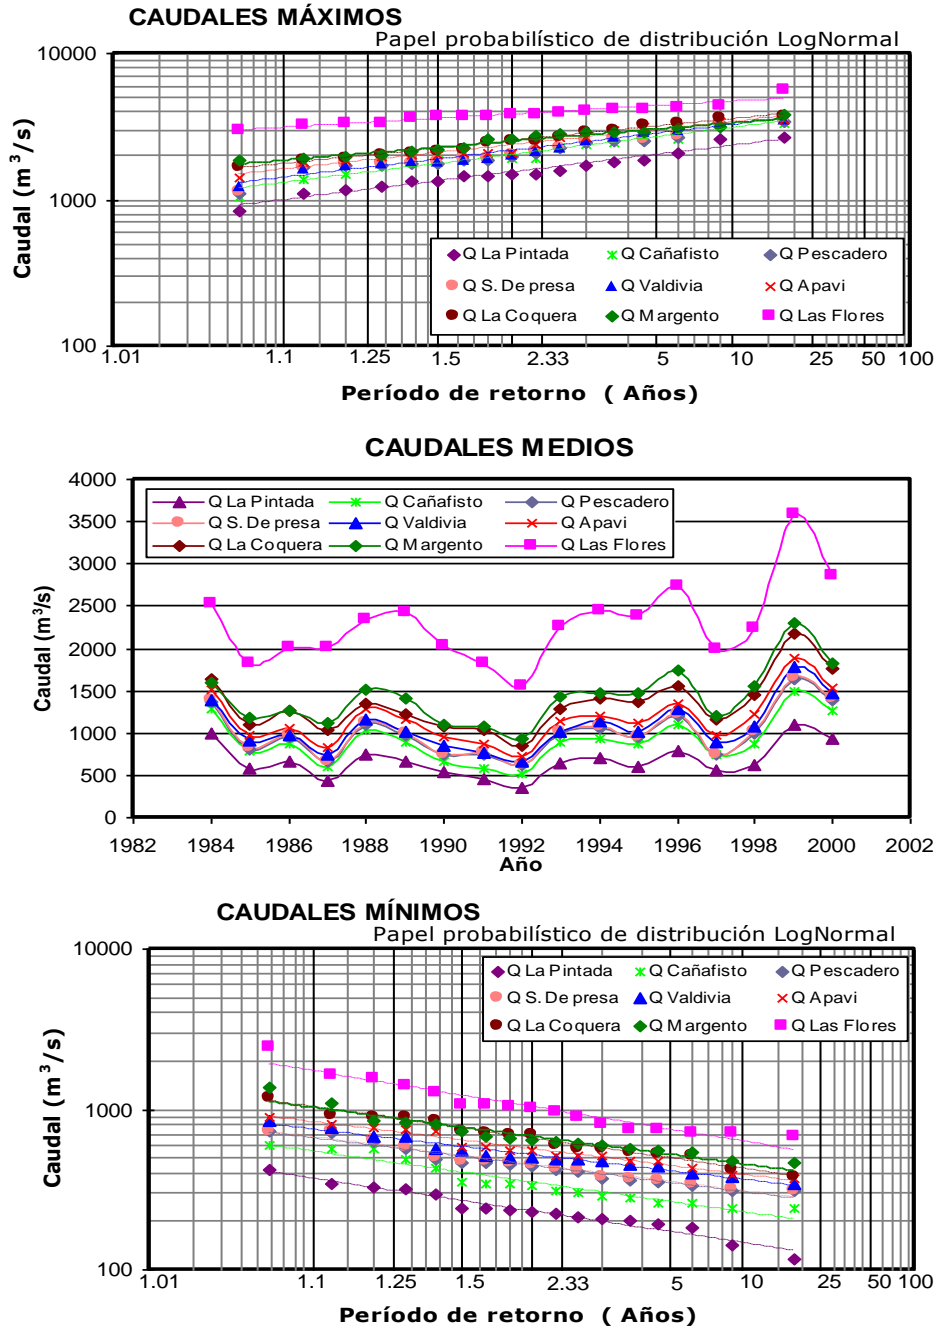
CAUDALES MÁXIMOS

Papel probabilístico de distribución LogNormal

10000

1000

100

Caudal ($m^3/s$)

1.01 1.1 1.25 1.5 2.33 5 10 25 50 100

Período de retorno ( Años)

Q La Pintada
Q Cañafisto
Q Pescadero
Q S. De presa
Q Valdivia
Q Apavi
Q La Coquera
Q Margento
Q Las Flores

CAUDALES MEDIOS

4000
3500
3000
2500
2000
1500
1000
500
0

Caudal ($m^3/s$)

Q La Pintada
Q Cañafisto
Q Pescadero
Q S. De presa
Q Valdivia
Q Apavi
Q La Coquera
Q Margento
Q Las Flores

1982 1984 1986 1988 1990 1992 1994 1996 1998 2000 2002

Año

CAUDALES MÍNIMOS

Papel probabilístico de distribución LogNormal

10000

1000

100

Caudal ($m^3/s$)

Q La Pintada
Q Cañafisto
Q Pescadero
Q S. De presa
Q Valdivia
Q Apavi
Q La Coquera
Q Margento
Q Las Flores

1.01 1.1 1.25 1.5 2.33 5 10 25 50 100

Período de retorno ( Años)